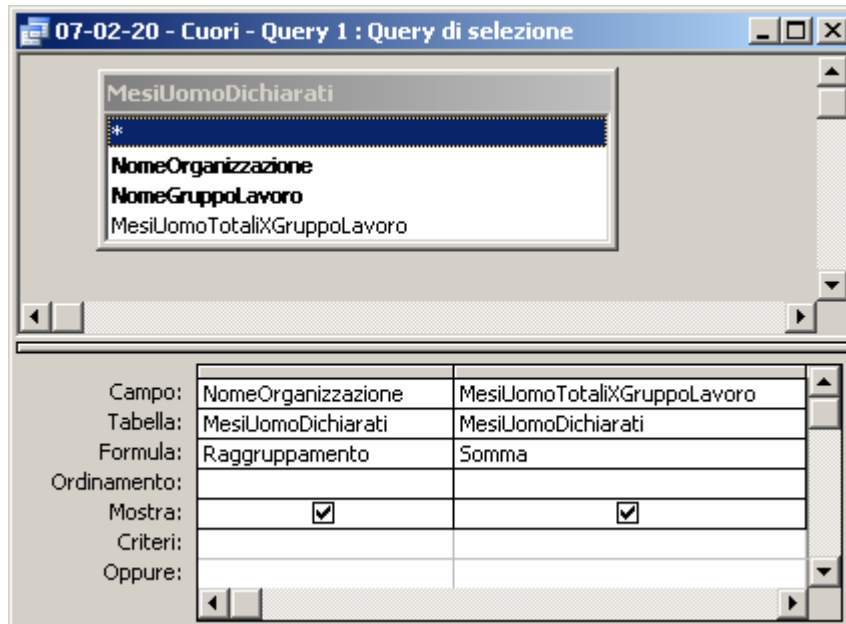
07-02-20 - Cuori - Query 1 : Query di selezione

MesiUomoDichiarati
*
NomeOrganizzazione
NomeGruppoLavoro
MesiUomoTotaliXGruppoLavoro

| | | |
|---|---|---|
| Campo: | NomeOrganizzazione | MesiUomoTotaliXGruppoLavoro |
| Tabella: | MesiUomoDichiarati | MesiUomoDichiarati |
| Formula: | Raggruppamento | Somma |
| Ordinamento: | | |
| Mostra: | ☑ | ☑ |
| Criteri: | | |
| Oppure: | | |